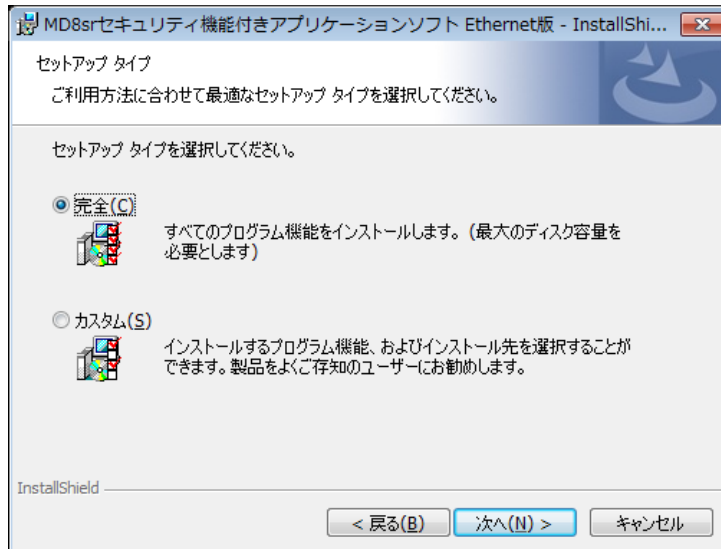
MD8srセキュリティ機能付きアプリケーションソフト Ethernet版 - InstallShi...

セットアップ タイプ

ご利用方法に合わせて最適なセットアップ タイプを選択してください。

セットアップ タイプを選択してください。

完全(C)

すべてのプログラム機能をインストールします。(最大のディスク容量を必要とします)

カスタム(S)

インストールするプログラム機能、およびインストール先を選択することができます。製品をよくご存知のユーザーにお勧めします。

InstallShield

< 戻る(B) 次へ(N) > キャンセル